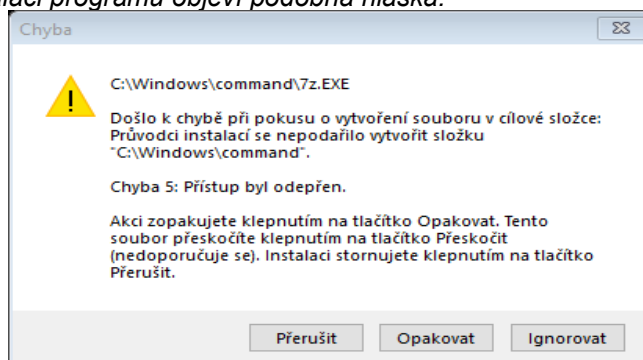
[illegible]laci programu objeví podobná hláska.

Chyba

C:\Windows\command\7z.EXE

Došlo k chybě při pokusu o vytvoření souboru v cílové složce: Průvodci instalací se nepodařilo vytvořit složku "C:\Windows\command".

Chyba 5: Přístup byl odepřen.

Akci zopakujete klepnutím na tlačítko Opakovat. Tento soubor přeskočíte klepnutím na tlačítko Přeskočit (nedoporučuje se). Instalaci stornujete klepnutím na tlačítko Přerušit.

Přerušit Opakovat Ignorovat